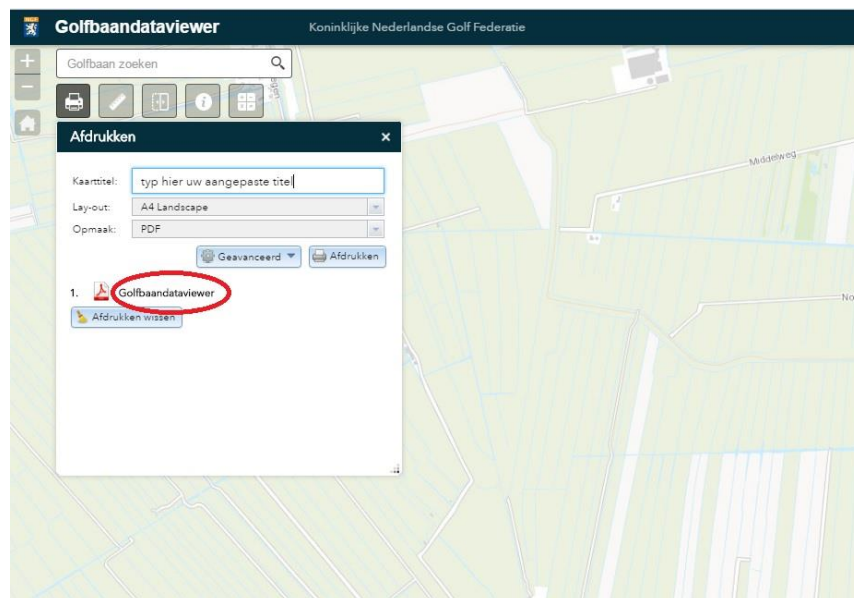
Golfbaandataviewer

Koninklijke Nederlandse Golf Federatie

Golfbaan zoeken

Afdrukken

×

Kaarttitel: typ hier uw aangepaste titel

Lay-out: A4 Landscape

Opmaak: PDF

Geavanceerd

Afdrukken

1. Golfbaandataviewer

Afdrukken wissen

Middelweg

No